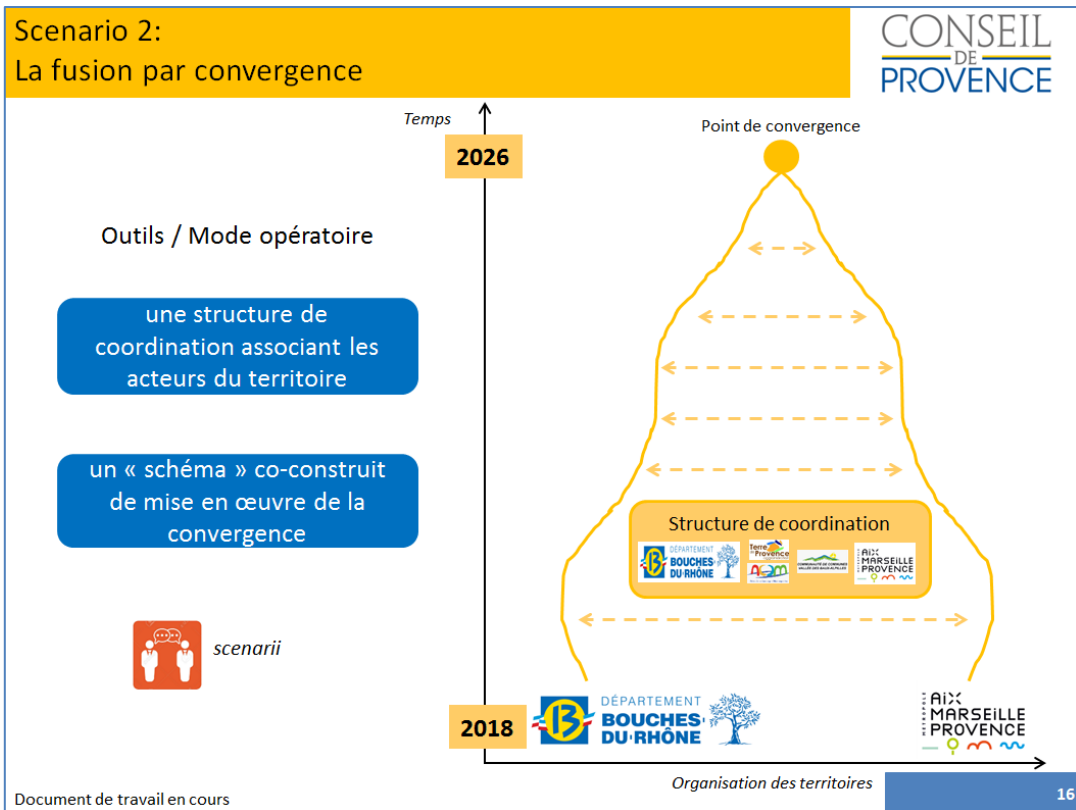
Scenario 2:
La fusion par convergence

CONSEIL DE PROVENCE

Temps

2026

Point de convergence

Outils / Mode opératoire

une structure de coordination associant les acteurs du territoire

un « schéma » co-construit de mise en œuvre de la convergence

scenarii

Structure de coordination

DÉPARTEMENT BOUCHES DU RHÔNE

Terre de Provence

AGGLO

AIX MARSEILLE PROVENCE

2018

DÉPARTEMENT BOUCHES DU RHÔNE

AIX MARSEILLE PROVENCE

Organisation des territoires

Document de travail en cours

16